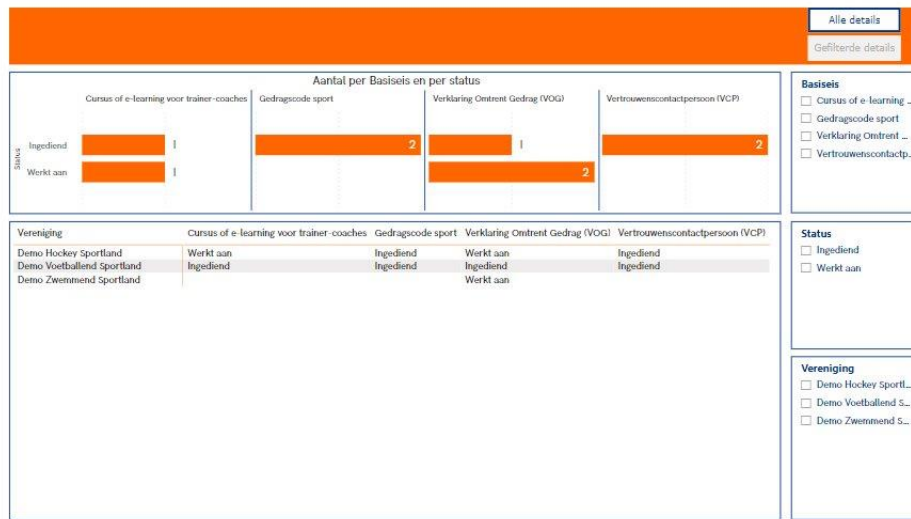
Alle details

Gefilterde details

Aantal per Basiseis en per status

Cursus of e-learning voor trainer-coaches

Gedragscode sport

Verklaring Omtrent Gedrag (VOG)

Vertrouwenscontactpersoon (VCP)

Status

Ingediend

Werkt aan

1

1

2

1

2

2

Basiseis

Cursus of e-learning ...

Gedragscode sport

Verklaring Omtrent ...

Vertrouwenscontactp...

| Vereniging | Cursus of e-learning voor trainer-coaches | Gedragscode sport | Verklaring Omtrent Gedrag (VOG) | Vertrouwenscontactpersoon (VCP) |
|---|---|---|---|---|
| Demo Hockey Sportland | Werkt aan | Ingediend | Werkt aan | Ingediend |
| Demo Voetballend Sportland | Ingediend | Ingediend | Ingediend | Ingediend |
| Demo Zwemmend Sportland | | | Werkt aan | |

Status

Ingediend

Werkt aan

Vereniging

Demo Hockey Sportl...

Demo Voetballend S...

Demo Zwemmend S...